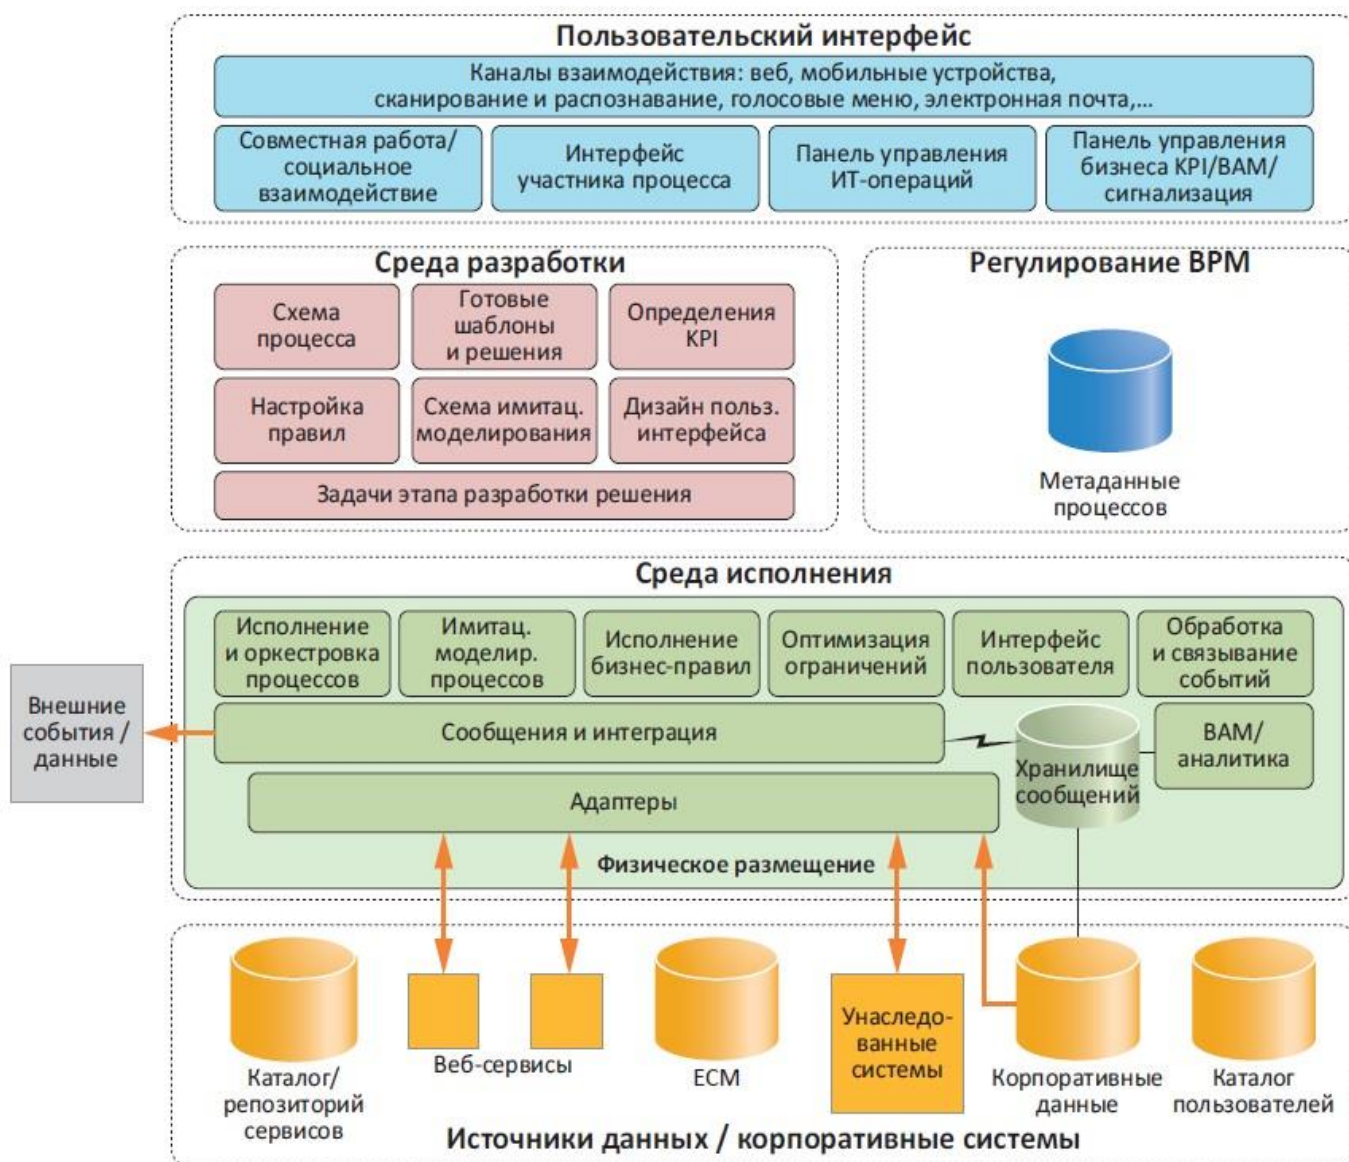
Пользовательский интерфейс

Каналы взаимодействия: веб, мобильные устройства, сканирование и распознавание, голосовые меню, электронная почта,...

Совместная работа/ социальное взаимодействие

Интерфейс участника процесса

Панель управления ИТ-операций

Панель управления бизнеса KPI/BAM/ сигнализация

Среда разработки

Схема процесса

Готовые шаблоны и решения

Определения KPI

Настройка правил

Схема имитац. моделирования

Дизайн польз. интерфейса

Задачи этапа разработки решения

Регулирование BPM

Метаданные процессов

Среда исполнения

Исполнение и оркестровка процессов

Имитац. моделир. процессов

Исполнение бизнес-правил

Оптимизация ограничений

Интерфейс пользователя

Обработка и связывание событий

Внешние события / данные

Сообщения и интеграция

Хранилище сообщений

BAM/ аналитика

Адаптеры

Физическое размещение

Каталог/ репозиторий сервисов

Веб-сервисы

ECM

Унаследованные системы

Корпоративные данные

Каталог пользователей

Источники данных / корпоративные системы